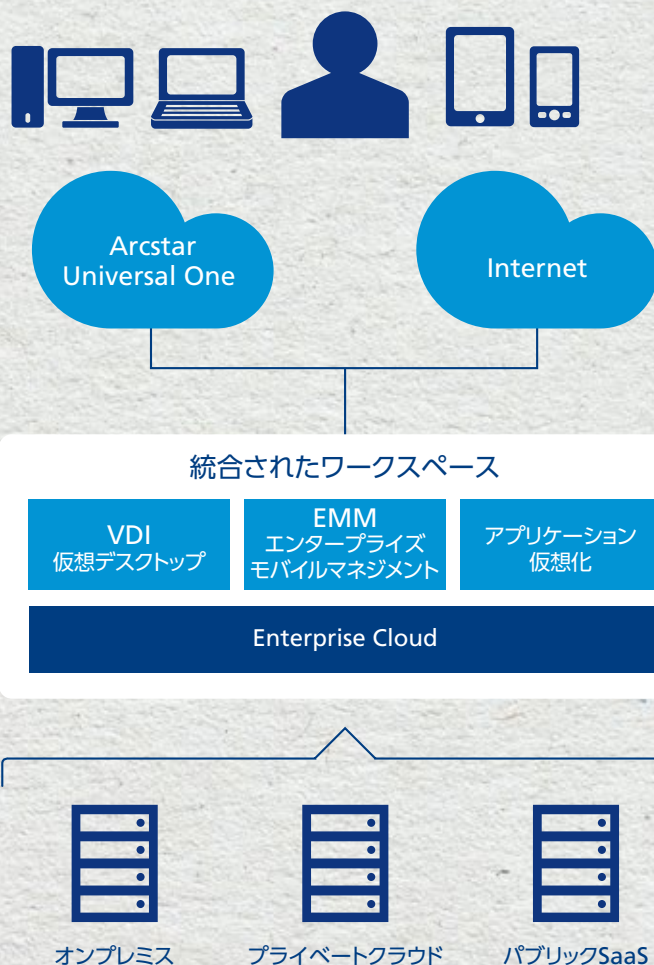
Arcstar Universal One

Internet

統合されたワークスペース

VDI
仮想デスクトップ

EMM
エンタープライズ
モバイルマネジメント

アプリケーション
仮想化

Enterprise Cloud

オンプレミス

プライベートクラウド

パブリックSaaS